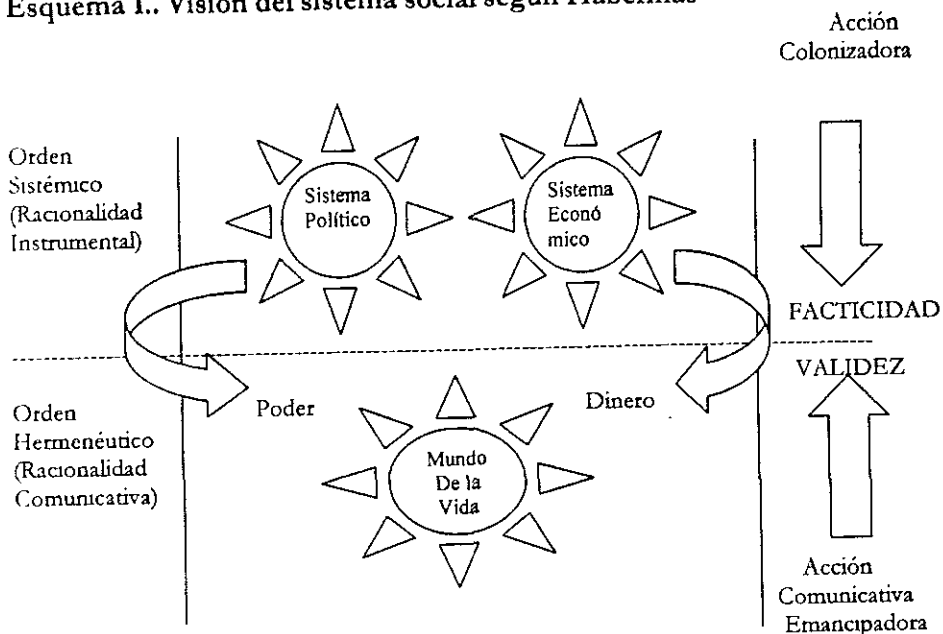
Esquema 1.. Visión del sistema social según Habermas

Acción Colonizadora

Orden Sistémico (Racionalidad Instrumental)

Sistema Político

Sistema Econó mico

FACTICIDAD

VALIDEZ

Orden Hermenéutico (Racionalidad Comunicativa)

Poder

Dinero

Mundo De la Vida

Acción Comunicativa Emancipadora